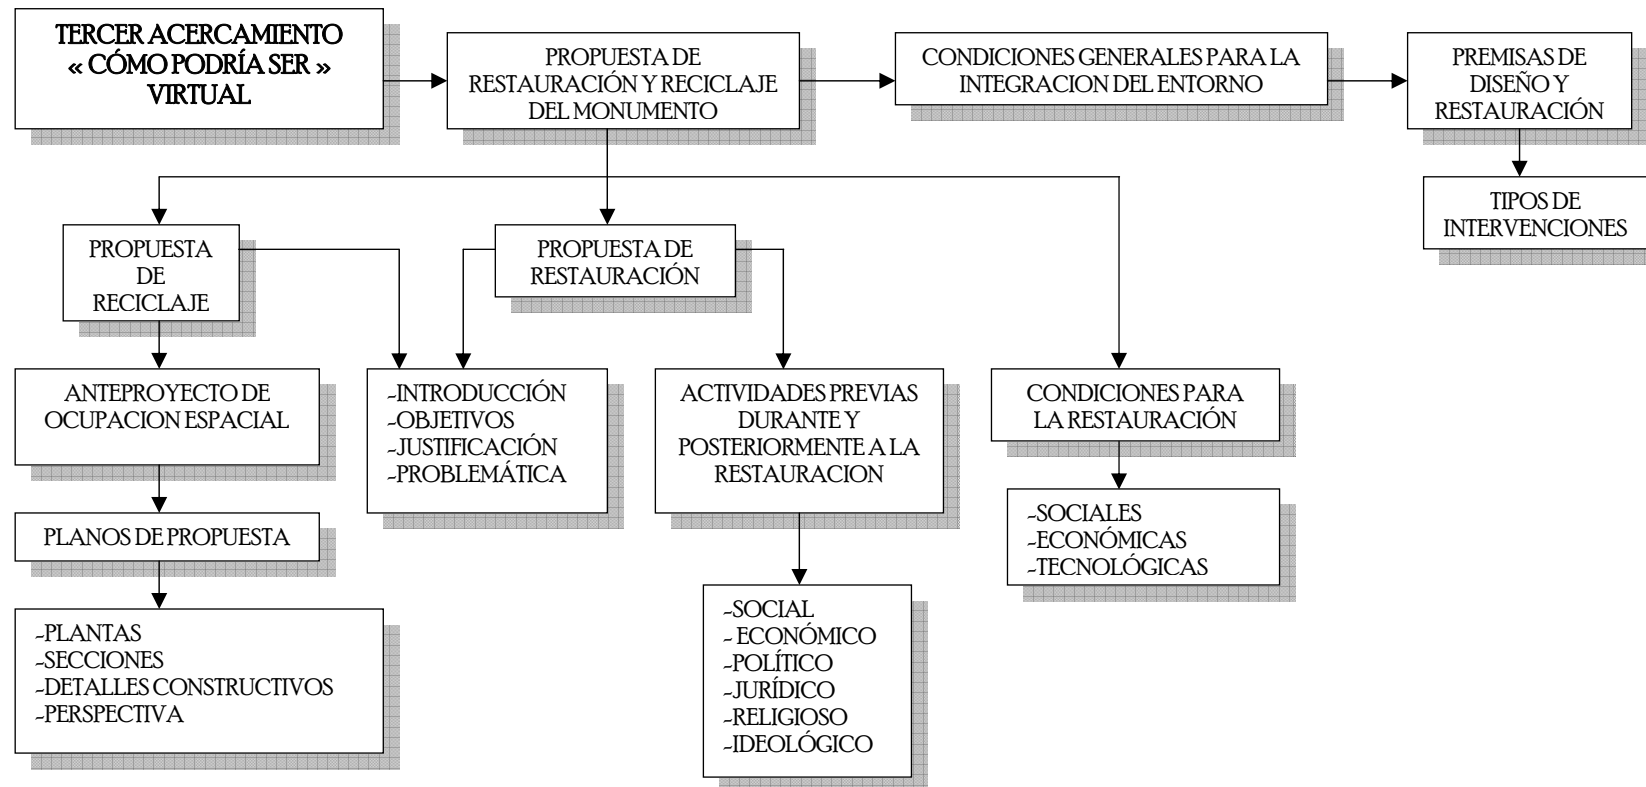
TERCER ACERCAMIENTO « CÓMO PODRÍA SER » VIRTUAL

PROPUESTA DE RESTAURACIÓN Y RECICLAJE DEL MONUMENTO

CONDICIONES GENERALES PARA LA INTEGRACION DEL ENTORNO

PREMISAS DE DISEÑO Y RESTAURACIÓN

TIPOS DE INTERVENCIONES

PROPUESTA DE RECICLAJE

PROPUESTA DE RESTAURACIÓN

ANTEPROYECTO DE OCUPACION ESPACIAL

-INTRODUCCIÓN
-OBJETIVOS
-JUSTIFICACIÓN
-PROBLEMÁTICA

ACTIVIDADES PREVIAS DURANTE Y POSTERIORMENTE A LA RESTAURACION

CONDICIONES PARA LA RESTAURACIÓN

PLANOS DE PROPUESTA

-SOCIALES
-ECONÓMICAS
-TECNOLÓGICAS

-PLANTAS
-SECCIONES
-DETALLES CONSTRUCTIVOS
-PERSPECTIVA

-SOCIAL
- ECONÓMICO
-POLÍTICO
-JURÍDICO
-RELIGIOSO
-IDEOLÓGICO